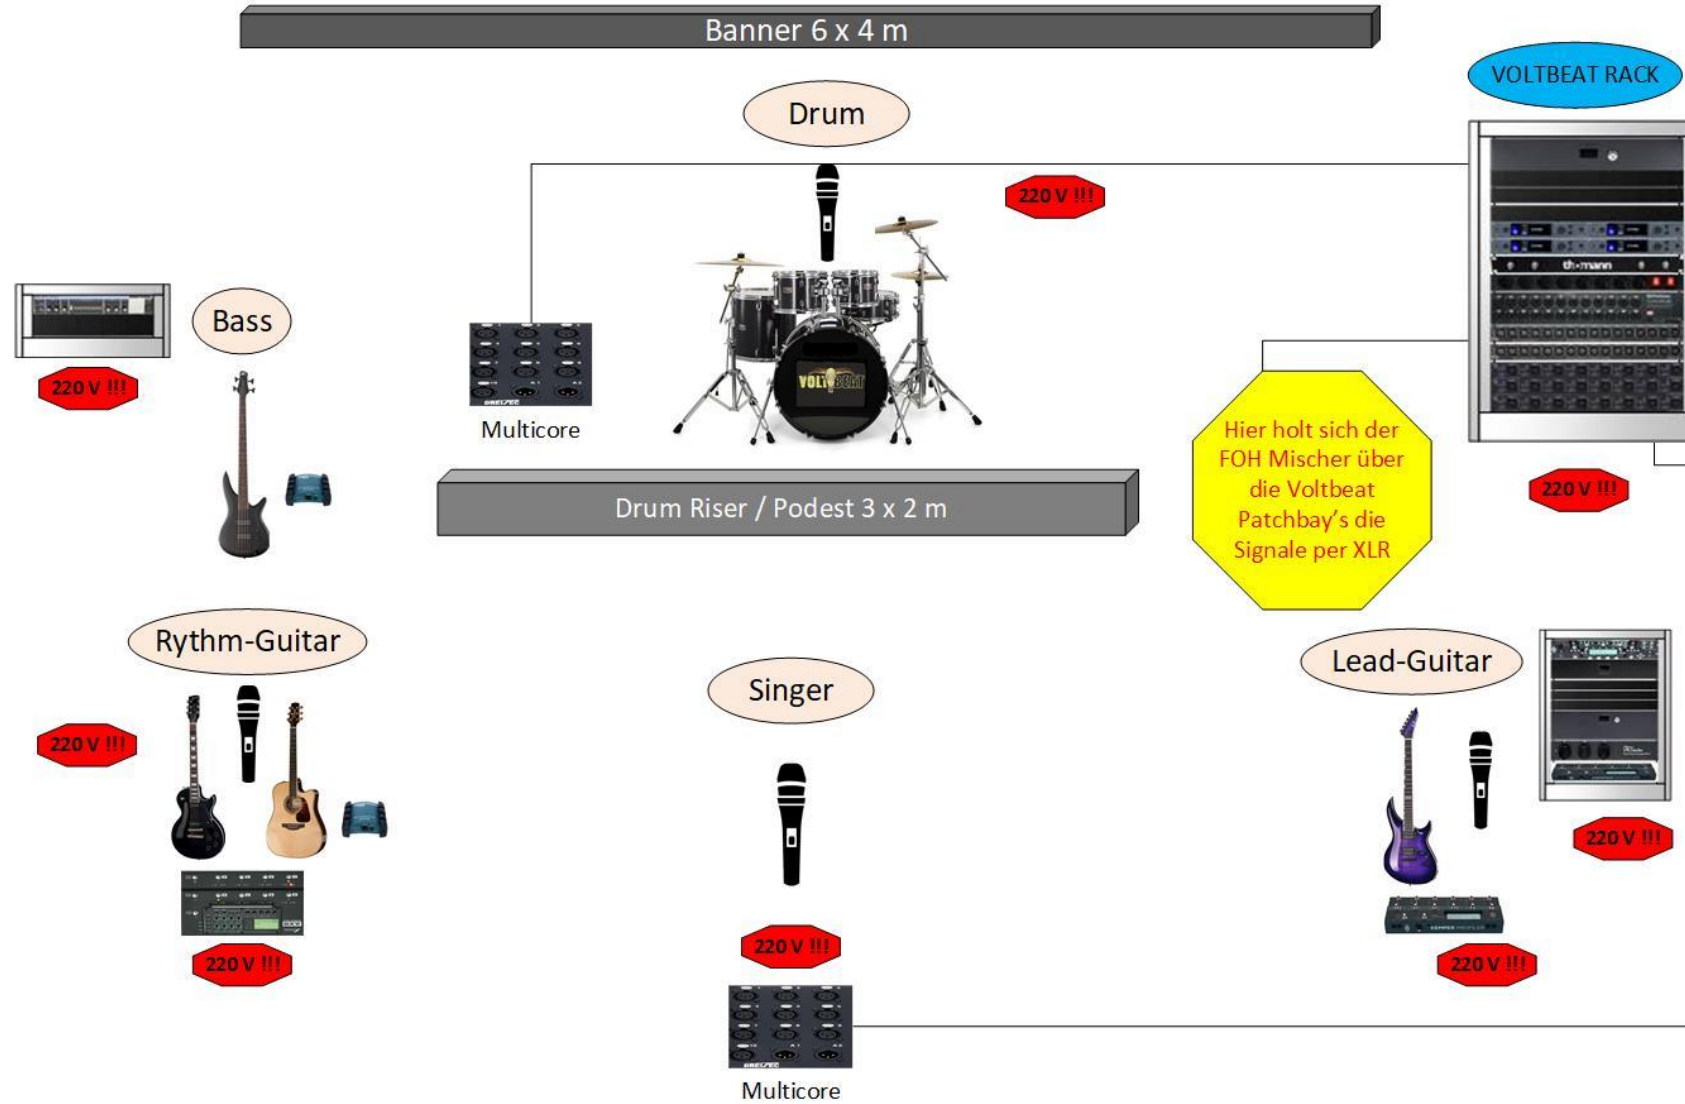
Banner 6 x 4 m

VOLTBEAT RACK

Drum

220 V !!!

Bass

220 V !!!

Multicore

Drum Riser / Podest 3 x 2 m

Hier holt sich der FOH Mischer über die Voltbeat Patchbay's die Signale per XLR

220 V !!!

Rythm-Guitar

220 V !!!

Singer

Lead-Guitar

220 V !!!

220 V !!!

220 V !!!

220 V !!!

Multicore